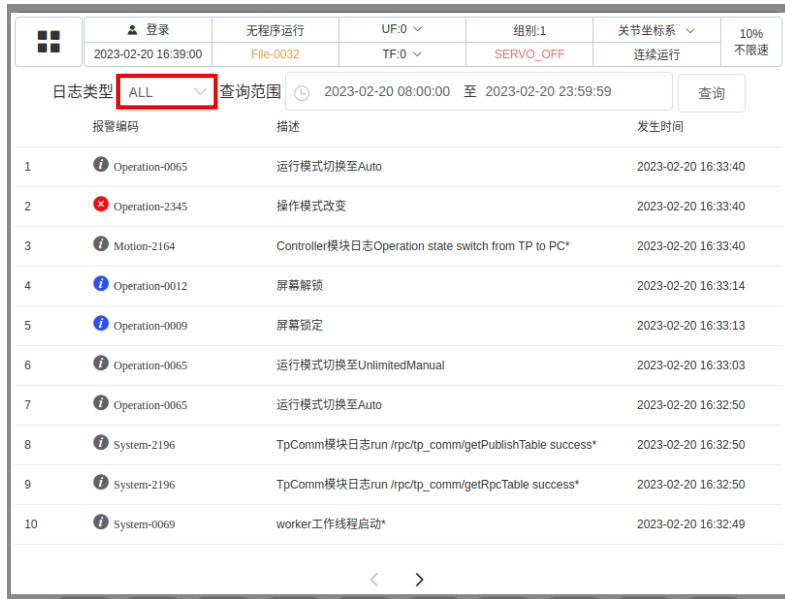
登录
2023-02-20 16:39:00
无程序运行
File-0032
UF:0
TF:0
组别:1
SERVO_OFF
关节坐标系
连续运行
10%
不限速

日志类型 ALL 查询范围 2023-02-20 08:00:00 至 2023-02-20 23:59:59 查询

| | 报警编码 | 描述 | 发生时间 |
|---|---|---|---|
| 1 | Operation-0065 | 运行模式切换至Auto | 2023-02-20 16:33:40 |
| 2 | Operation-2345 | 操作模式改变 | 2023-02-20 16:33:40 |
| 3 | Motion-2164 | Controller模块日志Operation state switch from TP to PC* | 2023-02-20 16:33:40 |
| 4 | Operation-0012 | 屏幕解锁 | 2023-02-20 16:33:14 |
| 5 | Operation-0009 | 屏幕锁定 | 2023-02-20 16:33:13 |
| 6 | Operation-0065 | 运行模式切换至UnlimitedManual | 2023-02-20 16:33:03 |
| 7 | Operation-0065 | 运行模式切换至Auto | 2023-02-20 16:32:50 |
| 8 | System-2196 | TpComm模块日志run /rpc/tp_comm/getPublishTable success* | 2023-02-20 16:32:50 |
| 9 | System-2196 | TpComm模块日志run /rpc/tp_comm/getRpcTable success* | 2023-02-20 16:32:50 |
| 10 | System-0069 | worker工作线程启动* | 2023-02-20 16:32:49 |

< >